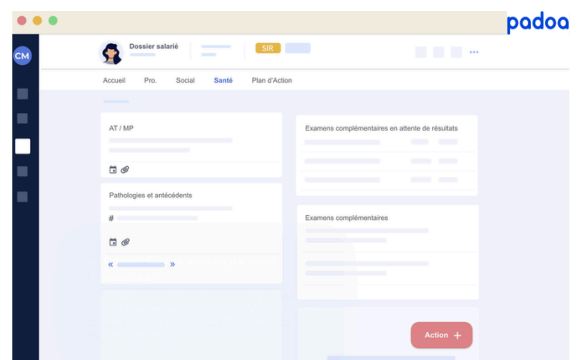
padoa

CM

Dossier salarié

SIR

Accueil Pro. Social Santé Plan d'Action

AT / MP

Pathologies et antécédents

#

« »

Examens complémentaires en attente de résultats

Examens complémentaires

Action +